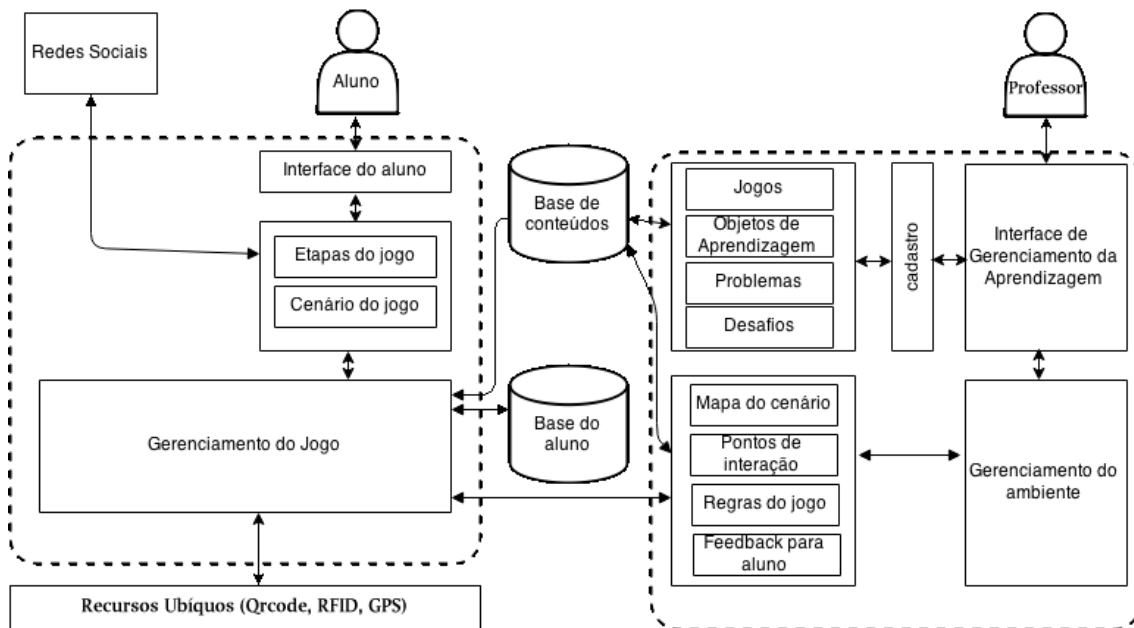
Redes Sociais

Aluno

Interface do aluno

Etapas do jogo

Cenário do jogo

Gerenciamento do Jogo

Recursos Ubíquos (Qrcode, RFID, GPS)

Base de conteúdos

Base do aluno

Professor

Jogos

Objetos de Aprendizagem

Problemas

Desafios

cadastro

Interface de Gerenciamento da Aprendizagem

Mapa do cenário

Pontos de interação

Regras do jogo

Feedback para aluno

Gerenciamento do ambiente